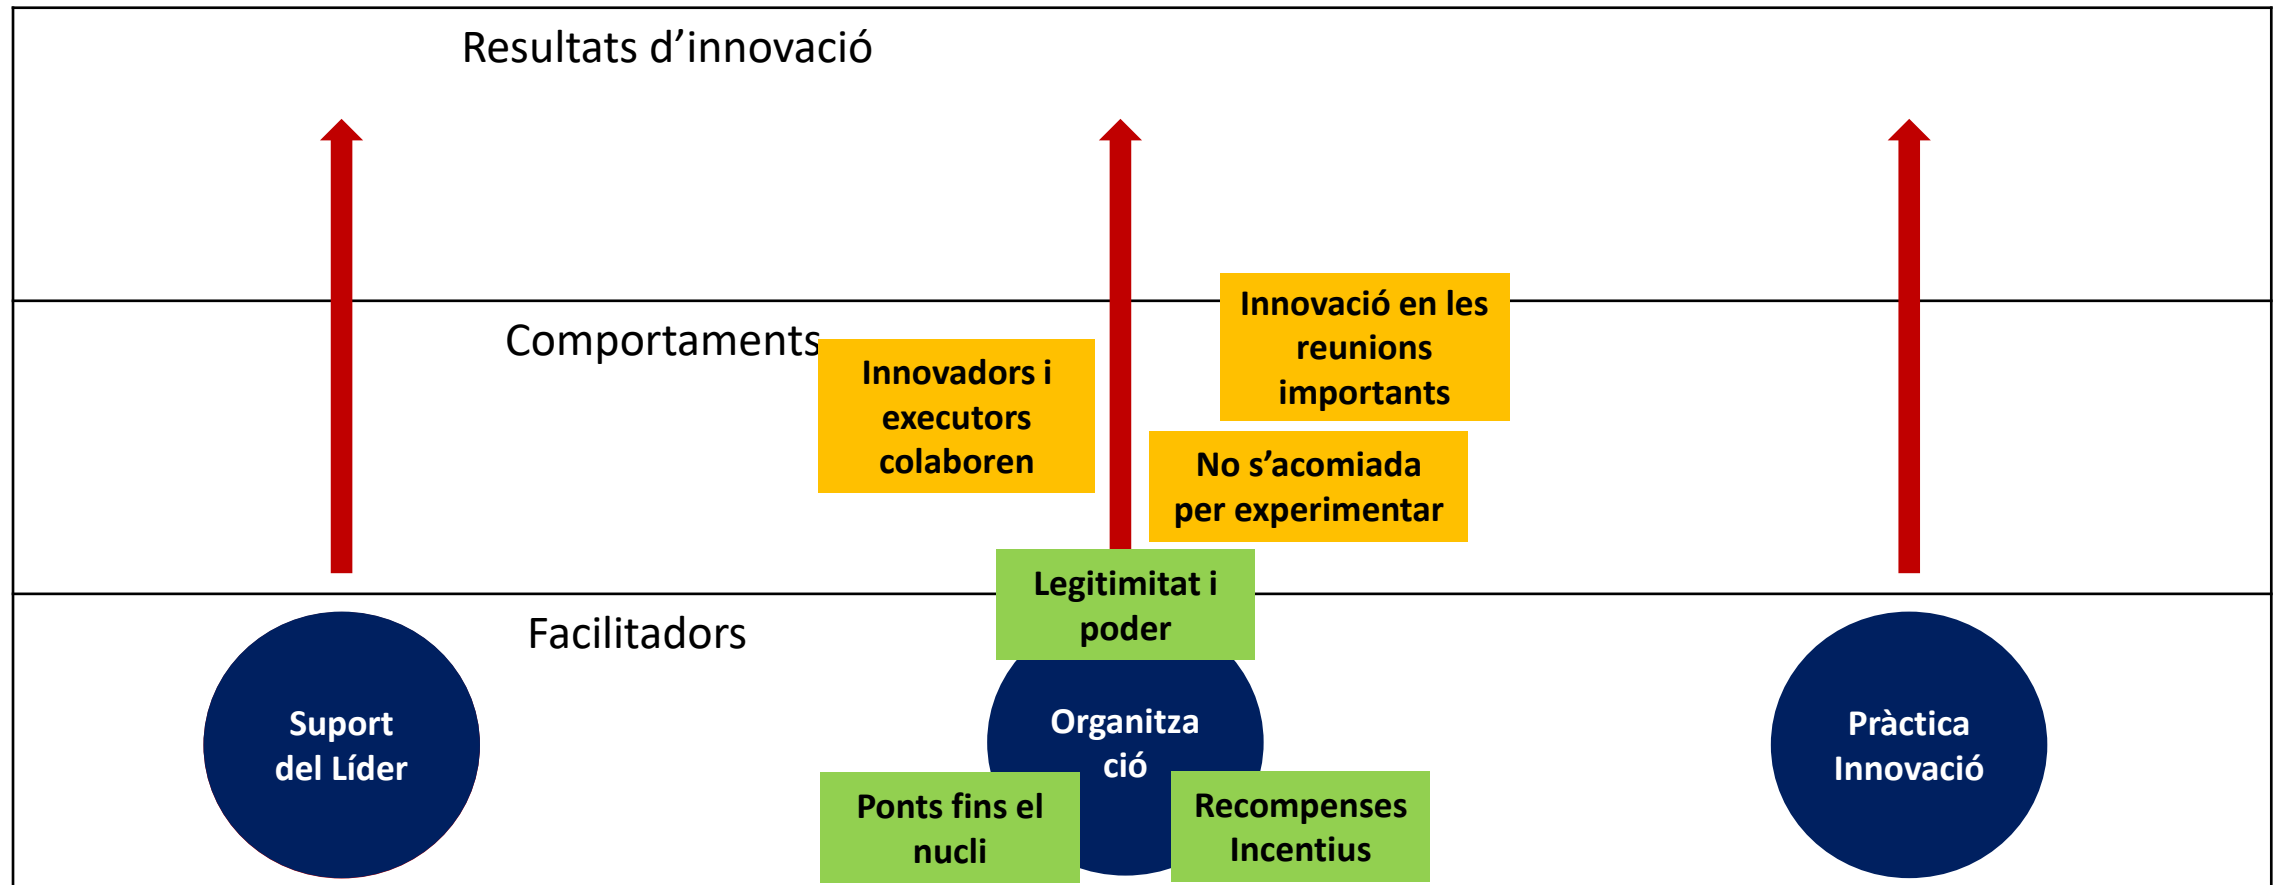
Resultats d’innovació

Comportaments

Innovadors i executors colaboren

Innovació en les reunions importants

No s’acomiada per experimentar

Facilitadors

Legitimitat i poder

Suport del Líder

Organitza ció

Pràctica Innovació

Ponts fins el nucli

Recompenses Incentius